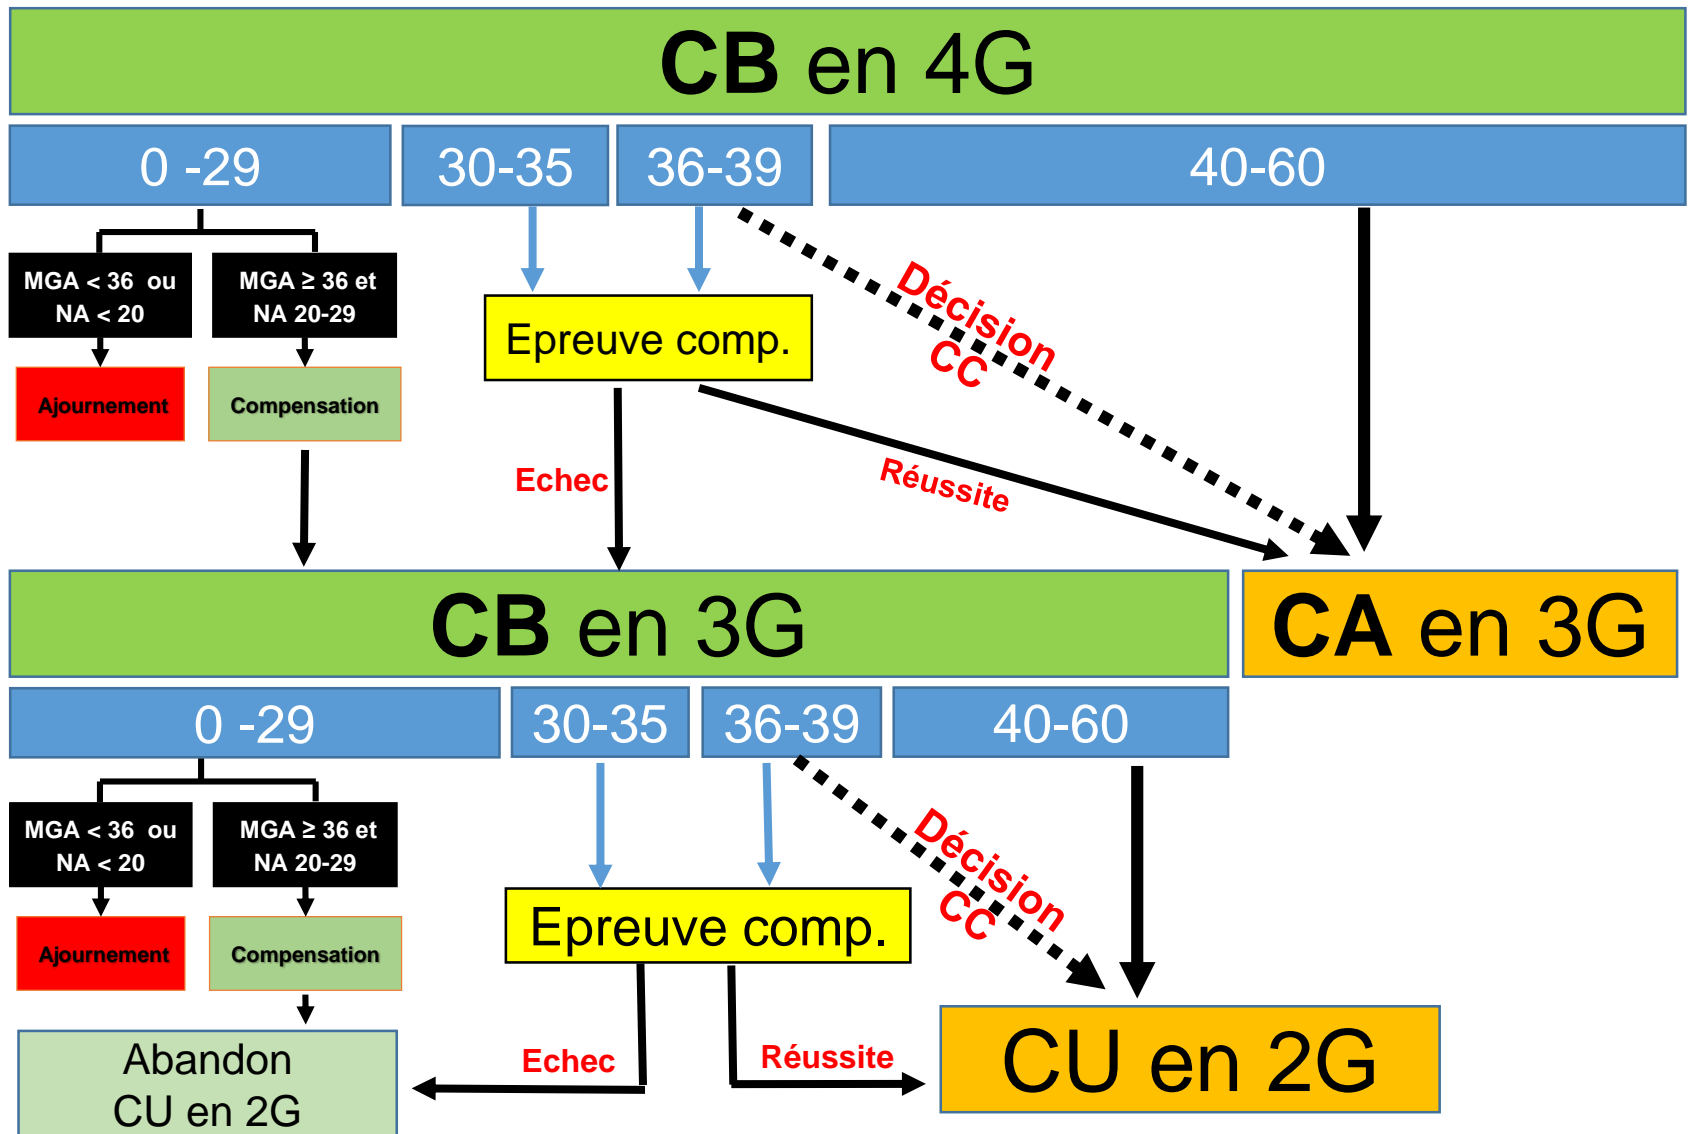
CB en 4G

0 -29

30-35

36-39

40-60

MGA < 36 ou NA < 20

MGA ≥ 36 et NA 20-29

Ajournement

Compensation

Epreuve comp.

Décision CC

Echec

Réussite

CB en 3G

CA en 3G

0 -29

30-35

36-39

40-60

MGA < 36 ou NA < 20

MGA ≥ 36 et NA 20-29

Ajournement

Compensation

Epreuve comp.

Décision CC

Abandon CU en 2G

Echec

Réussite

CU en 2G